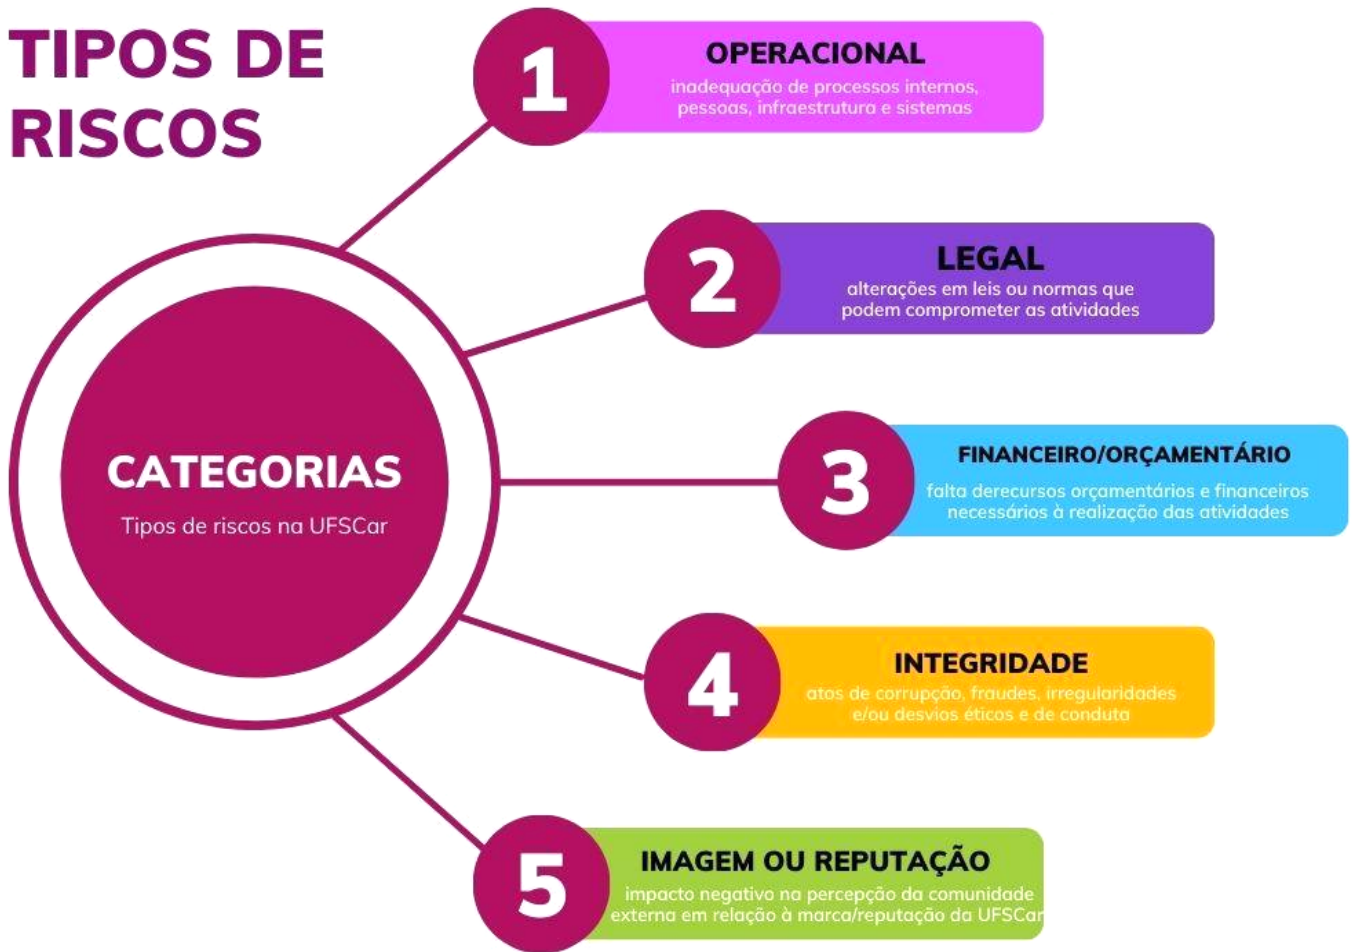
TIPOS DE RISCOS

CATEGORIAS
Tipos de riscos na UFSCar

1
OPERACIONAL
inadequação de processos internos, pessoas, infraestrutura e sistemas

2
LEGAL
alterações em leis ou normas que podem comprometer as atividades

3
FINANCEIRO/ORÇAMENTÁRIO
falta derecursos orçamentários e financeiros necessários à realização das atividades

4
INTEGRIDADE
atos de corrupção, fraudes, irregularidades e/ou desvios éticos e de conduta

5
IMAGEM OU REPUTAÇÃO
impacto negativo na percepção da comunidade externa em relação à marca/reputação da UFSCar